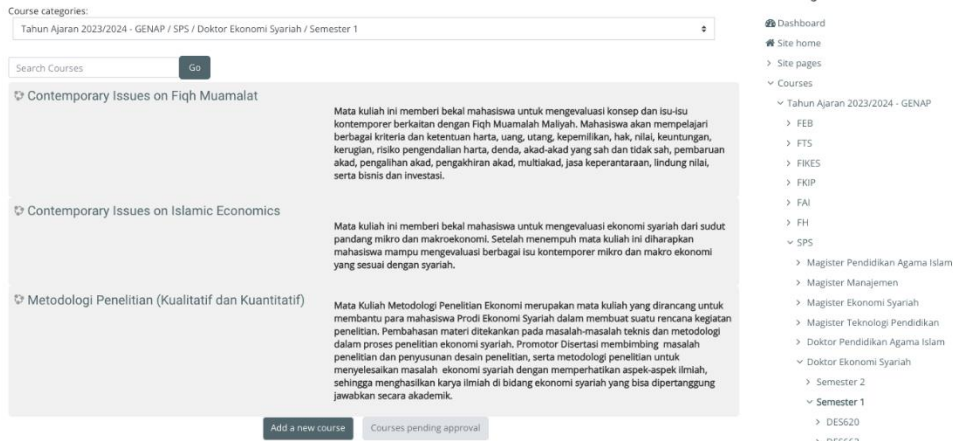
Course categories:

Tahun Ajaran 2023/2024 - GENAP / SPS / Doktor Ekonomi Syariah / Semester 1

Search Courses Go

Contemporary Issues on Fiqh Muamalat

Mata kuliah ini memberi bekal mahasiswa untuk mengevaluasi konsep dan isu-isu kontemporer berkaitan dengan Fiqh Muamalah Maliyah. Mahasiswa akan mempelajari berbagai kriteria dan ketentuan harta, uang, utang, kepemilikan, hak, nilai, keuntungan, kerugian, risiko pengendalian harta, denda, akad-akad yang sah dan tidak sah, pembaruan akad, pengalihan akad, pengakhiran akad, multiakad, jasa keperantaraan, lindung nilai, serta bisnis dan investasi.

Contemporary Issues on Islamic Economics

Mata kuliah ini memberi bekal mahasiswa untuk mengevaluasi ekonomi syariah dari sudut pandang mikro dan makroekonomi. Setelah menempuh mata kuliah ini diharapkan mahasiswa mampu mengevaluasi berbagai isu kontemporer mikro dan makro ekonomi yang sesuai dengan syariah.

Metodologi Penelitian (Kualitatif dan Kuantitatif)

Mata Kuliah Metodologi Penelitian Ekonomi merupakan mata kuliah yang dirancang untuk membantu para mahasiswa Prodi Ekonomi Syariah dalam membuat suatu rencana kegiatan penelitian. Pembahasan materi ditekankan pada masalah-masalah teknis dan metodologi dalam proses penelitian ekonomi syariah. Promotor Disertasi membimbing masalah penelitian dan penyusunan desain penelitian, serta metodologi penelitian untuk menyelesaikan masalah ekonomi syariah dengan memperhatikan aspek-aspek ilmiah, sehingga menghasilkan karya ilmiah di bidang ekonomi syariah yang bisa dipertanggung jawabkan secara akademik.

Add a new course Courses pending approval

Dashboard
Site home
Site pages
Courses
Tahun Ajaran 2023/2024 - GENAP
FEB
FTS
FIKES
FKIP
FAI
FH
SPS
Magister Pendidikan Agama Islam
Magister Manajemen
Magister Ekonomi Syariah
Magister Teknologi Pendidikan
Doktor Pendidikan Agama Islam
Doktor Ekonomi Syariah
Semester 2
Semester 1
DES620
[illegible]